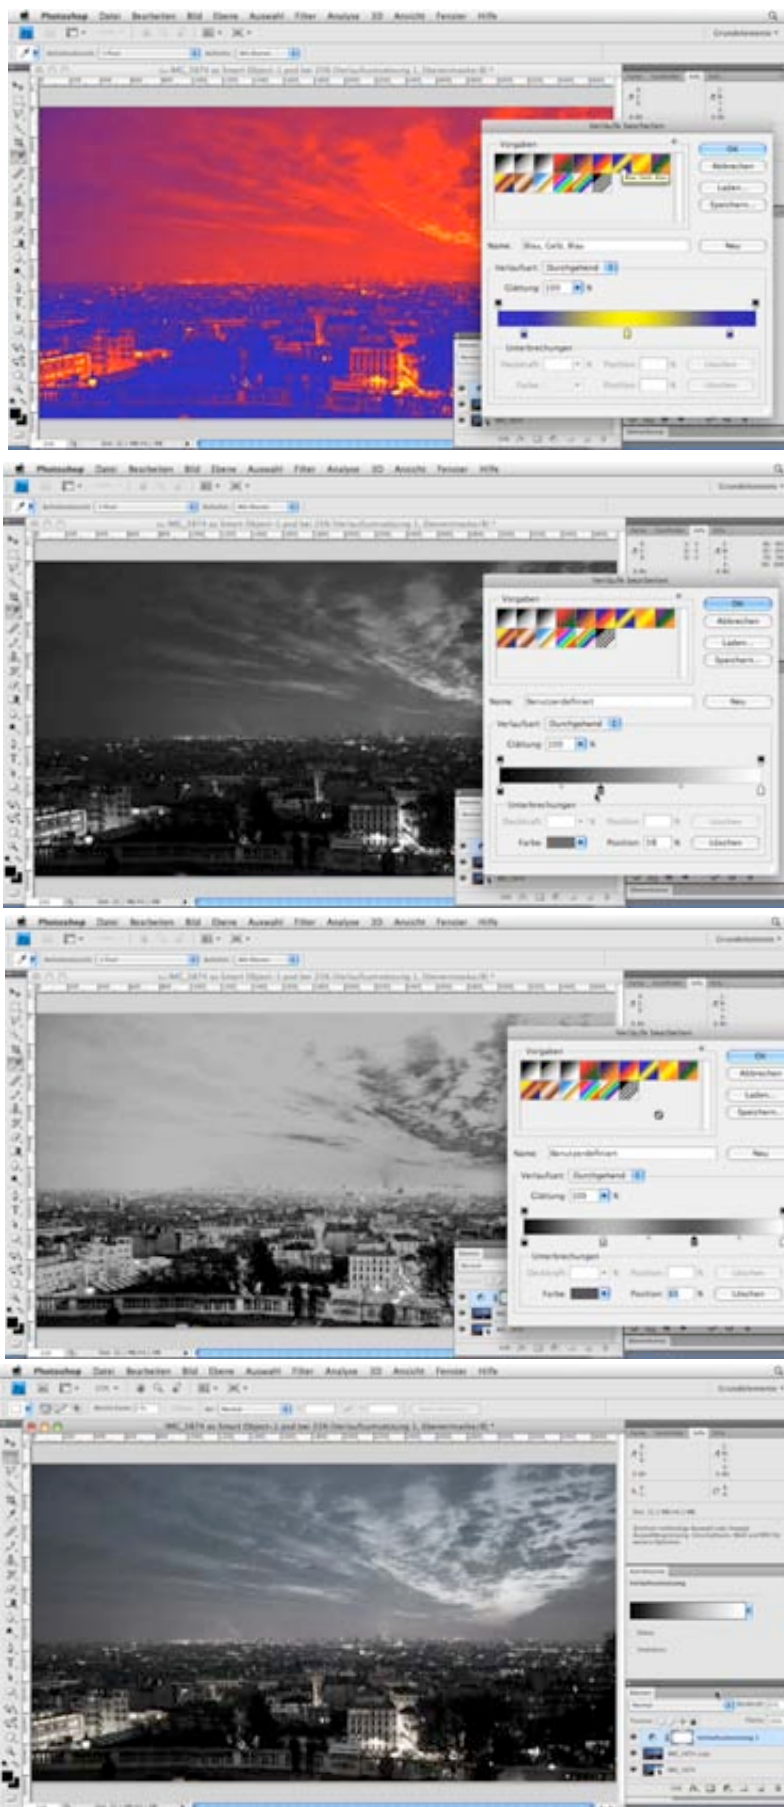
Photoshop Datei Bearbeiten Bild Ebene Auswahl Filter Analyse 3D Ansicht Fenster Hilfe

Grundelemente

Verläufe bearbeiten

Vorgaben

OK

Abbrechen

Laden...

Speichern...

Name: Blau, Gelb, Blau

Neu

Verlaufsart: Durchgehend

Glättung: 100 %

Unterbrechungen

Deckkraft: %

Position: %

Löschen

Farbe:

Position: %

Löschen

Photoshop Datei Bearbeiten Bild Ebene Auswahl Filter Analyse 3D Ansicht Fenster Hilfe

Grundelemente

Verläufe bearbeiten

Vorgaben

OK

Abbrechen

Laden...

Speichern...

Name: Benutzerdefiniert

Neu

Verlaufsart: Durchgehend

Glättung: 100 %

Unterbrechungen

Deckkraft: %

Position: %

Löschen

Farbe:

Position: 18 %

Löschen

Photoshop Datei Bearbeiten Bild Ebene Auswahl Filter Analyse 3D Ansicht Fenster Hilfe

Grundelemente

Verläufe bearbeiten

Vorgaben

OK

Abbrechen

Laden...

Speichern...

Name: Benutzerdefiniert

Neu

Verlaufsart: Durchgehend

Glättung: 100 %

Unterbrechungen

Deckkraft: %

Position: %

Löschen

Farbe:

Position: %

Löschen

Photoshop Datei Bearbeiten Bild Ebene Auswahl Filter Analyse 3D Ansicht Fenster Hilfe

Grundelemente

Verlaufsumsetzung

Normal